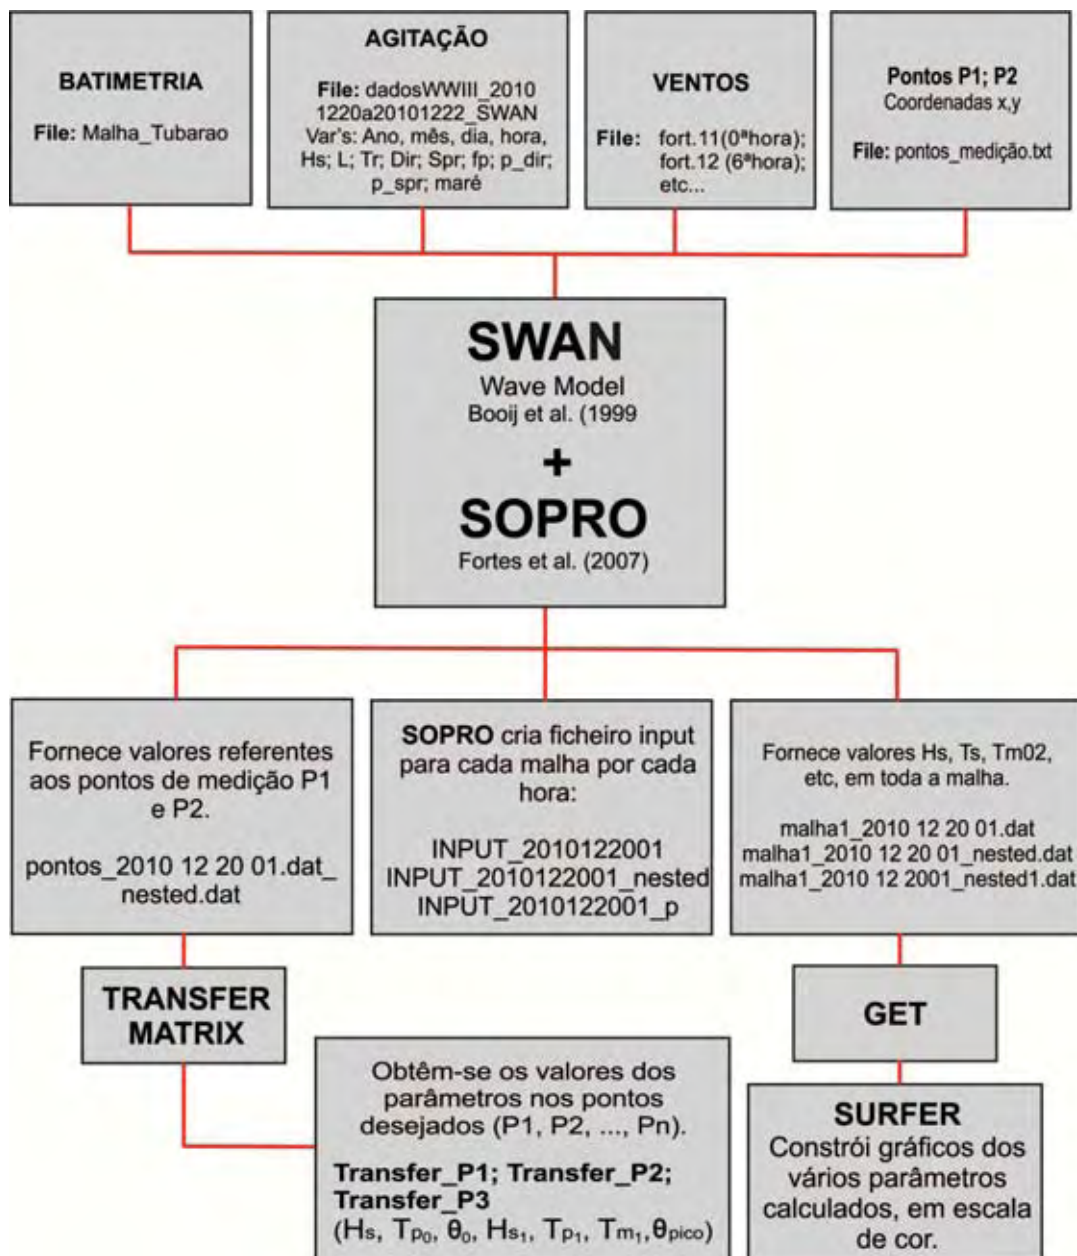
BATIMETRIA

File: Malha_Tubarao

AGITAÇÃO

File: dadosWWIII_2010 1220a20101222_SWAN
Var's: Ano, mês, dia, hora, Hs; L; Tr; Dir; Spr; fp; p_dir; p_spr; maré

VENTOS

File: fort.11(0ªhora); fort.12 (6ªhora); etc...

Pontos P1; P2
Coordenadas x,y

File: pontos_medição.txt

SWAN
Wave Model
Booij et al. (1999

+

SOPRO
Fortes et al. (2007)

Fornece valores referentes aos pontos de medição P1 e P2.

pontos_2010 12 20 01.dat_nested.dat

SOPRO cria ficheiro input para cada malha por cada hora:

INPUT_2010122001
INPUT_2010122001_nested
INPUT_2010122001_p

Fornece valores Hs, Ts, Tm02, etc, em toda a malha.

malha1_2010 12 20 01.dat
malha1_2010 12 20 01_nested.dat
malha1_2010 12 2001_nested1.dat

TRANSFER MATRIX

GET

Obtêm-se os valores dos parâmetros nos pontos desejados (P1, P2, ..., Pn).

Transfer_P1; Transfer_P2; Transfer_P3
($H_s$, $T_{p_0}$, $\theta_0$, $H_{s_1}$, $T_{p_1}$, $T_{m_1}$, $\theta_{pico}$)

SURFER
Constrói gráficos dos vários parâmetros calculados, em escala de cor.